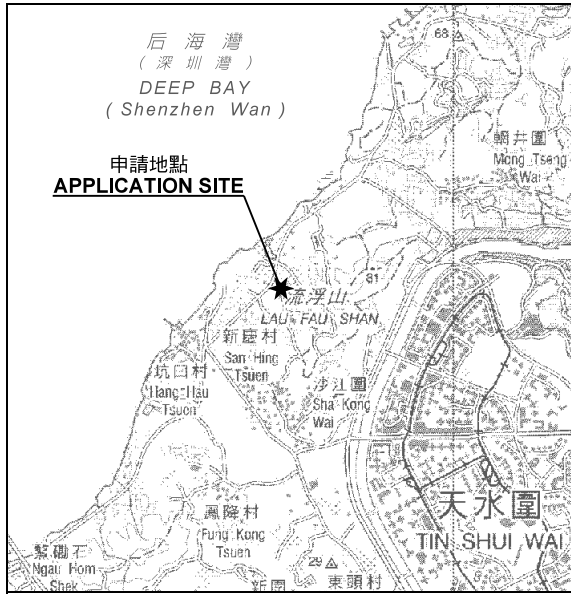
后 海 灣
( 深 圳 灣 )
DEEP BAY
( Shenzhen Wan )

申請地點
APPLICATION SITE

68

輞井圍
Mong Tseng
Wai

81

流浮山
LAU FAU SHAN

新慶村
San Hing
Tsuen

坑口村
Hang Hau
Tsuen

沙江圍
Sha Kong
Wai

天水圍
TIN SHUI WAI

鳳降村
Fung Kong
Tsuen

牛磡石
Ngau Hom
Shek

29

新圍

東頭村